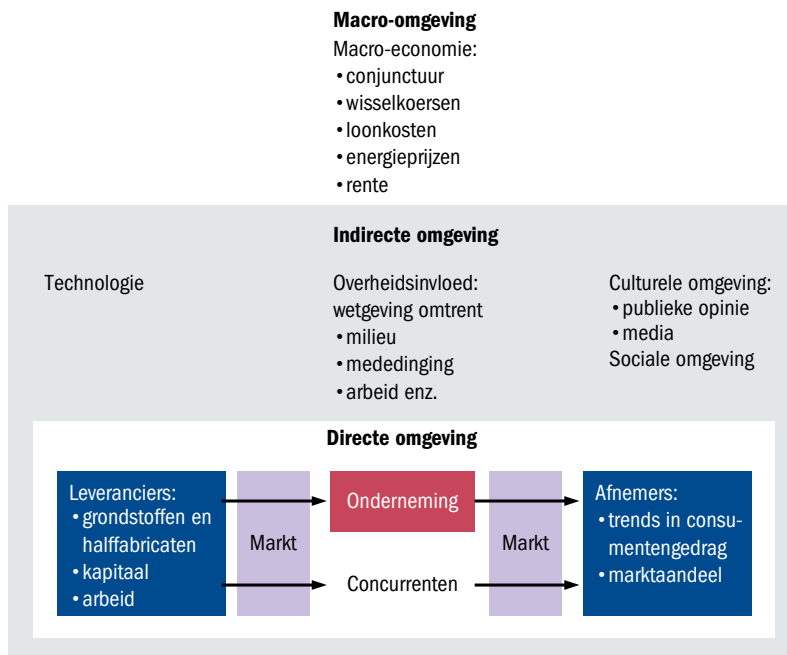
**Macro-omgeving**

Macro-economie:
• conjunctuur
• wisselkoersen
• loonkosten
• energieprijzen
• rente

**Indirecte omgeving**

Technologie

Overheidsinvloed:
wetgeving omtrent
• milieu
• mededinging
• arbeid enz.

Culturele omgeving:
• publieke opinie
• media
Sociale omgeving

**Directe omgeving**

Leveranciers:
• grondstoffen en halffabricaten
• kapitaal
• arbeid

Markt

Onderneming

Concurrenten

Markt

Afnemers:
• trends in consumentengedrag
• marktaandeel